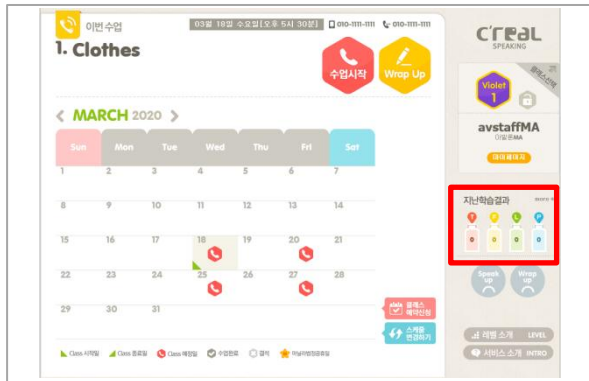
이번 수업

03월 18일 수요일[오후 5시 30분]

010-1111-1111

010-1111-1111

1. Clothes

수업시작

Wrap Up

< MARCH 2020 >

| Sun | Mon | Tue | Wed | Thu | Fri | Sat |
|---|---|---|---|---|---|---|
| 1 | 2 | 3 | 4 | 5 | 6 | 7 |
| 8 | 9 | 10 | 11 | 12 | 13 | 14 |
| 15 | 16 | 17 | 18 | 19 | 20 | 21 |
| 22 | 23 | 24 | 25 | 26 | 27 | 28 |
| 29 | 30 | 31 | | | | |

클래스 예약신청

스케줄 변경하기

Class 시작일 Class 종료일 Class 예정일 수업완료 결석 이달의방정문요일

C'real SPEAKING

Violet 1

avstaffMA

마이페이지

지난학습결과 more

Speak up

Wrap up

레벨 소개 LEVEL

서비스 소개 INTRO